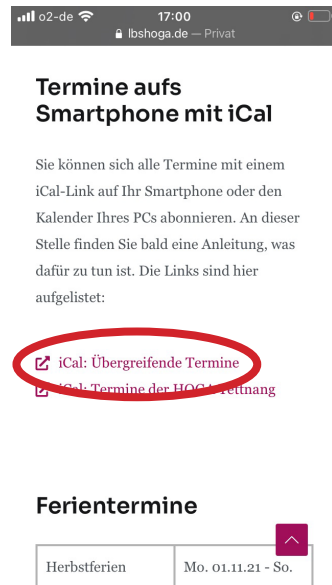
o2-de 17:00
lbshoga.de — Privat

Termine aufs Smartphone mit iCal

Sie können sich alle Termine mit einem iCal-Link auf Ihr Smartphone oder den Kalender Ihres PCs abonnieren. An dieser Stelle finden Sie bald eine Anleitung, was dafür zu tun ist. Die Links sind hier aufgelistet:

iCal: Übergreifende Termine
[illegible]iCal: Termine der HOGA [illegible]ettnang

Ferientermine

| Herbstferien | Mo. 01.11.21 - So. |
|---|---|